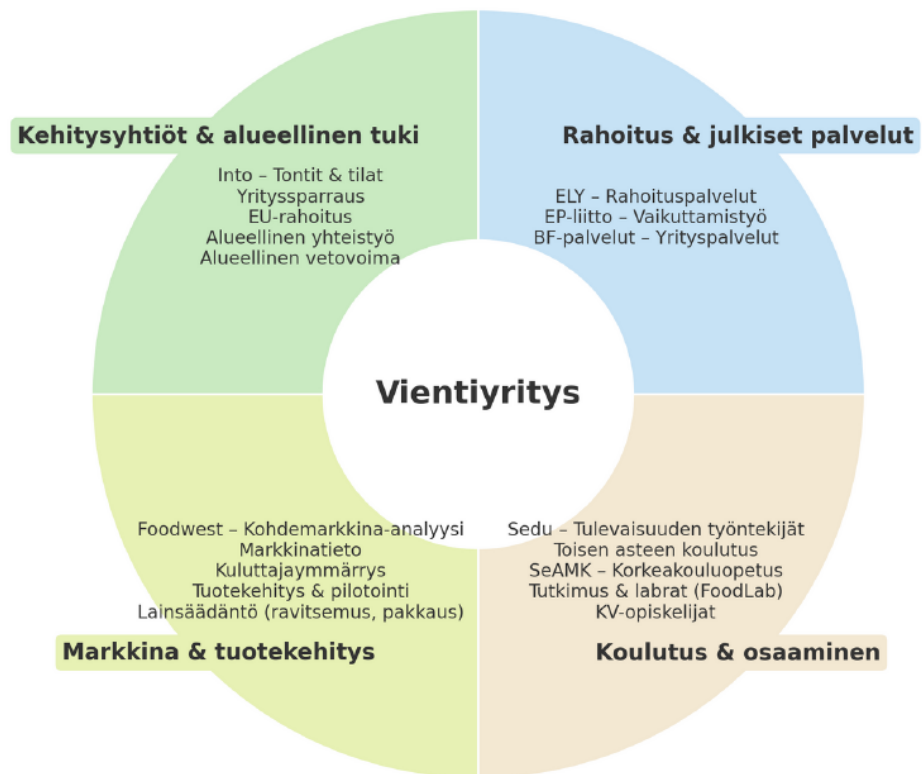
Kehitysyhtiöt & alueellinen tuki

Into – Tontit & tilat
Yrityssparraus
EU-rahoitus
Alueellinen yhteistyö
Alueellinen vetovoima

Rahoitus & julkiset palvelut

ELY – Rahoituspalvelut
EP-liitto – Vaikuttamistyö
BF-palvelut – Yrityspalvelut

Vientiyritys

Foodwest – Kohdemarkkina-analyysi
Markkinatieto
Kuluttajaymmärrys
Tuotekehitys & pilotointi
Lainsäädäntö (ravitsemus, pakkaus)

Markkina & tuotekehitys

Sedu – Tulevaisuuden työntekijät
Toisen asteen koulutus
SeAMK – Korkeakouluopetus
Tutkimus & labrat (FoodLab)
KV-opiskelijat

Koulutus & osaaminen